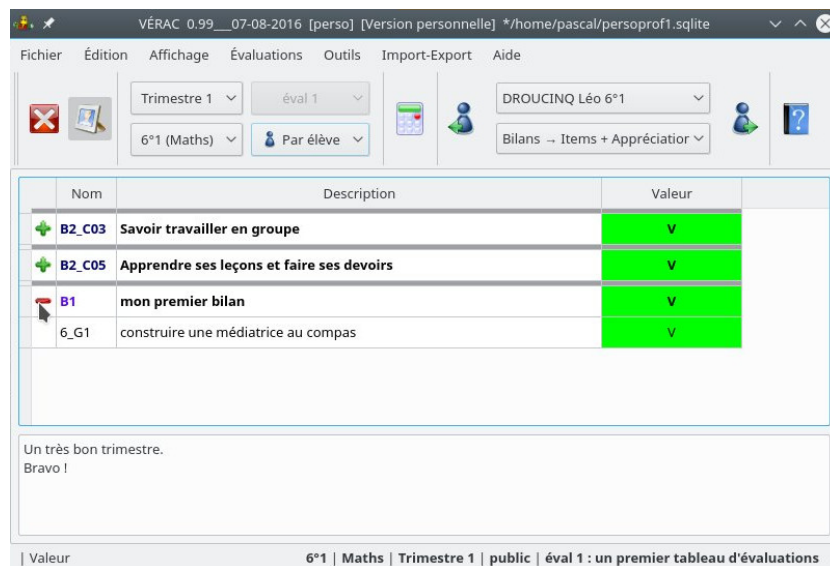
VÉRAC 0.99__07-08-2016 [perso] [Version personnelle] */home/pascal/persoprof1.sqlite

Fichier Édition Affichage Évaluations Outils Import-Export Aide

Trimestre 1 éval 1 DROUCINQ Léo 6°1

6°1 (Maths) Par élève Bilans → Items + Appréciatior

| | Nom | Description | Valeur |
|---|---|---|---|
| | B2_C03 | Savoir travailler en groupe | V |
| | B2_C05 | Apprendre ses leçons et faire ses devoirs | V |
| | B1 | mon premier bilan | V |
| | 6_G1 | construire une médiatrice au compas | V |

Un très bon trimestre.
Bravo !

| Valeur 6°1 | Maths | Trimestre 1 | public | éval 1 : un premier tableau d'évaluations